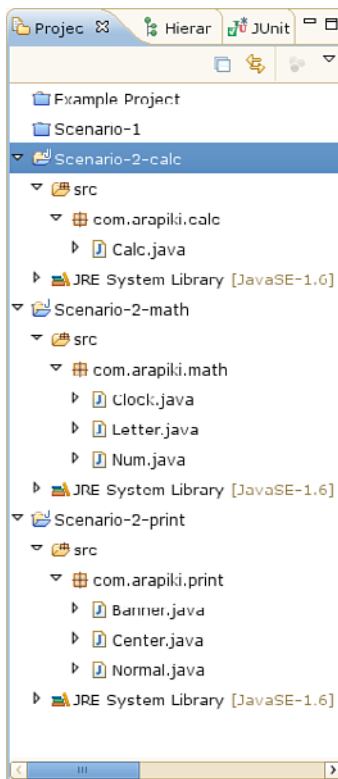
Projec ☒ Hierar JUnit

Example Project
Scenario-1
Scenario-2-calc
src
com.arapiki.calc
Calc.java
JRE System Library [JavaSE-1.6]
Scenario-2-math
src
com.arapiki.math
Clock.java
Letter.java
Num.java
JRE System Library [JavaSE-1.6]
Scenario-2-print
src
com.arapiki.print
Banner.java
Center.java
Normal.java
JRE System Library [JavaSE-1.6]